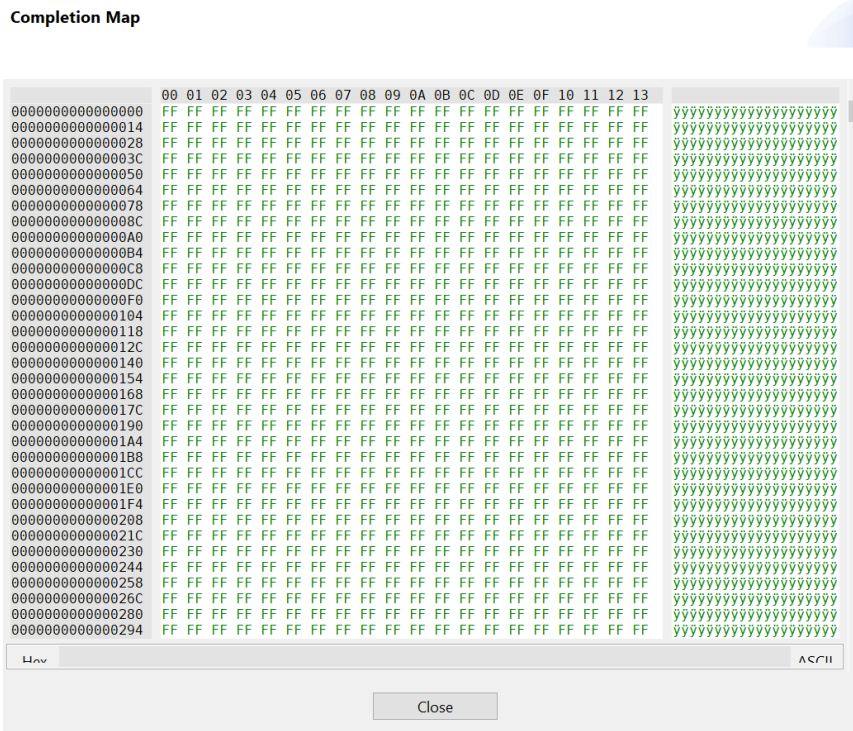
Completion Map

| | 00 | 01 | 02 | 03 | 04 | 05 | 06 | 07 | 08 | 09 | 0A | 0B | 0C | 0D | 0E | 0F | 10 | 11 | 12 | 13 | |
|---|---|---|---|---|---|---|---|---|---|---|---|---|---|---|---|---|---|---|---|---|---|
| 0000000000000000 | FF | FF | FF | FF | FF | FF | FF | FF | FF | FF | FF | FF | FF | FF | FF | FF | FF | FF | FF | FF | ÿÿÿÿÿÿÿÿÿÿÿÿÿÿÿÿÿÿÿÿ |
| 0000000000000014 | FF | FF | FF | FF | FF | FF | FF | FF | FF | FF | FF | FF | FF | FF | FF | FF | FF | FF | FF | FF | ÿÿÿÿÿÿÿÿÿÿÿÿÿÿÿÿÿÿÿÿ |
| 0000000000000028 | FF | FF | FF | FF | FF | FF | FF | FF | FF | FF | FF | FF | FF | FF | FF | FF | FF | FF | FF | FF | ÿÿÿÿÿÿÿÿÿÿÿÿÿÿÿÿÿÿÿÿ |
| 000000000000003C | FF | FF | FF | FF | FF | FF | FF | FF | FF | FF | FF | FF | FF | FF | FF | FF | FF | FF | FF | FF | ÿÿÿÿÿÿÿÿÿÿÿÿÿÿÿÿÿÿÿÿ |
| 0000000000000050 | FF | FF | FF | FF | FF | FF | FF | FF | FF | FF | FF | FF | FF | FF | FF | FF | FF | FF | FF | FF | ÿÿÿÿÿÿÿÿÿÿÿÿÿÿÿÿÿÿÿÿ |
| 0000000000000064 | FF | FF | FF | FF | FF | FF | FF | FF | FF | FF | FF | FF | FF | FF | FF | FF | FF | FF | FF | FF | ÿÿÿÿÿÿÿÿÿÿÿÿÿÿÿÿÿÿÿÿ |
| 0000000000000078 | FF | FF | FF | FF | FF | FF | FF | FF | FF | FF | FF | FF | FF | FF | FF | FF | FF | FF | FF | FF | ÿÿÿÿÿÿÿÿÿÿÿÿÿÿÿÿÿÿÿÿ |
| 000000000000008C | FF | FF | FF | FF | FF | FF | FF | FF | FF | FF | FF | FF | FF | FF | FF | FF | FF | FF | FF | FF | ÿÿÿÿÿÿÿÿÿÿÿÿÿÿÿÿÿÿÿÿ |
| 00000000000000A0 | FF | FF | FF | FF | FF | FF | FF | FF | FF | FF | FF | FF | FF | FF | FF | FF | FF | FF | FF | FF | ÿÿÿÿÿÿÿÿÿÿÿÿÿÿÿÿÿÿÿÿ |
| 00000000000000B4 | FF | FF | FF | FF | FF | FF | FF | FF | FF | FF | FF | FF | FF | FF | FF | FF | FF | FF | FF | FF | ÿÿÿÿÿÿÿÿÿÿÿÿÿÿÿÿÿÿÿÿ |
| 00000000000000C8 | FF | FF | FF | FF | FF | FF | FF | FF | FF | FF | FF | FF | FF | FF | FF | FF | FF | FF | FF | FF | ÿÿÿÿÿÿÿÿÿÿÿÿÿÿÿÿÿÿÿÿ |
| 00000000000000DC | FF | FF | FF | FF | FF | FF | FF | FF | FF | FF | FF | FF | FF | FF | FF | FF | FF | FF | FF | FF | ÿÿÿÿÿÿÿÿÿÿÿÿÿÿÿÿÿÿÿÿ |
| 00000000000000F0 | FF | FF | FF | FF | FF | FF | FF | FF | FF | FF | FF | FF | FF | FF | FF | FF | FF | FF | FF | FF | ÿÿÿÿÿÿÿÿÿÿÿÿÿÿÿÿÿÿÿÿ |
| 0000000000000104 | FF | FF | FF | FF | FF | FF | FF | FF | FF | FF | FF | FF | FF | FF | FF | FF | FF | FF | FF | FF | ÿÿÿÿÿÿÿÿÿÿÿÿÿÿÿÿÿÿÿÿ |
| 0000000000000118 | FF | FF | FF | FF | FF | FF | FF | FF | FF | FF | FF | FF | FF | FF | FF | FF | FF | FF | FF | FF | ÿÿÿÿÿÿÿÿÿÿÿÿÿÿÿÿÿÿÿÿ |
| 000000000000012C | FF | FF | FF | FF | FF | FF | FF | FF | FF | FF | FF | FF | FF | FF | FF | FF | FF | FF | FF | FF | ÿÿÿÿÿÿÿÿÿÿÿÿÿÿÿÿÿÿÿÿ |
| 0000000000000140 | FF | FF | FF | FF | FF | FF | FF | FF | FF | FF | FF | FF | FF | FF | FF | FF | FF | FF | FF | FF | ÿÿÿÿÿÿÿÿÿÿÿÿÿÿÿÿÿÿÿÿ |
| 0000000000000154 | FF | FF | FF | FF | FF | FF | FF | FF | FF | FF | FF | FF | FF | FF | FF | FF | FF | FF | FF | FF | ÿÿÿÿÿÿÿÿÿÿÿÿÿÿÿÿÿÿÿÿ |
| 0000000000000168 | FF | FF | FF | FF | FF | FF | FF | FF | FF | FF | FF | FF | FF | FF | FF | FF | FF | FF | FF | FF | ÿÿÿÿÿÿÿÿÿÿÿÿÿÿÿÿÿÿÿÿ |
| 000000000000017C | FF | FF | FF | FF | FF | FF | FF | FF | FF | FF | FF | FF | FF | FF | FF | FF | FF | FF | FF | FF | ÿÿÿÿÿÿÿÿÿÿÿÿÿÿÿÿÿÿÿÿ |
| 0000000000000190 | FF | FF | FF | FF | FF | FF | FF | FF | FF | FF | FF | FF | FF | FF | FF | FF | FF | FF | FF | FF | ÿÿÿÿÿÿÿÿÿÿÿÿÿÿÿÿÿÿÿÿ |
| 00000000000001A4 | FF | FF | FF | FF | FF | FF | FF | FF | FF | FF | FF | FF | FF | FF | FF | FF | FF | FF | FF | FF | ÿÿÿÿÿÿÿÿÿÿÿÿÿÿÿÿÿÿÿÿ |
| 00000000000001B8 | FF | FF | FF | FF | FF | FF | FF | FF | FF | FF | FF | FF | FF | FF | FF | FF | FF | FF | FF | FF | ÿÿÿÿÿÿÿÿÿÿÿÿÿÿÿÿÿÿÿÿ |
| 00000000000001CC | FF | FF | FF | FF | FF | FF | FF | FF | FF | FF | FF | FF | FF | FF | FF | FF | FF | FF | FF | FF | ÿÿÿÿÿÿÿÿÿÿÿÿÿÿÿÿÿÿÿÿ |
| 00000000000001E0 | FF | FF | FF | FF | FF | FF | FF | FF | FF | FF | FF | FF | FF | FF | FF | FF | FF | FF | FF | FF | ÿÿÿÿÿÿÿÿÿÿÿÿÿÿÿÿÿÿÿÿ |
| 00000000000001F4 | FF | FF | FF | FF | FF | FF | FF | FF | FF | FF | FF | FF | FF | FF | FF | FF | FF | FF | FF | FF | ÿÿÿÿÿÿÿÿÿÿÿÿÿÿÿÿÿÿÿÿ |
| 0000000000000208 | FF | FF | FF | FF | FF | FF | FF | FF | FF | FF | FF | FF | FF | FF | FF | FF | FF | FF | FF | FF | ÿÿÿÿÿÿÿÿÿÿÿÿÿÿÿÿÿÿÿÿ |
| 000000000000021C | FF | FF | FF | FF | FF | FF | FF | FF | FF | FF | FF | FF | FF | FF | FF | FF | FF | FF | FF | FF | ÿÿÿÿÿÿÿÿÿÿÿÿÿÿÿÿÿÿÿÿ |
| 0000000000000230 | FF | FF | FF | FF | FF | FF | FF | FF | FF | FF | FF | FF | FF | FF | FF | FF | FF | FF | FF | FF | ÿÿÿÿÿÿÿÿÿÿÿÿÿÿÿÿÿÿÿÿ |
| 0000000000000244 | FF | FF | FF | FF | FF | FF | FF | FF | FF | FF | FF | FF | FF | FF | FF | FF | FF | FF | FF | FF | ÿÿÿÿÿÿÿÿÿÿÿÿÿÿÿÿÿÿÿÿ |
| 0000000000000258 | FF | FF | FF | FF | FF | FF | FF | FF | FF | FF | FF | FF | FF | FF | FF | FF | FF | FF | FF | FF | ÿÿÿÿÿÿÿÿÿÿÿÿÿÿÿÿÿÿÿÿ |
| 000000000000026C | FF | FF | FF | FF | FF | FF | FF | FF | FF | FF | FF | FF | FF | FF | FF | FF | FF | FF | FF | FF | ÿÿÿÿÿÿÿÿÿÿÿÿÿÿÿÿÿÿÿÿ |
| 0000000000000280 | FF | FF | FF | FF | FF | FF | FF | FF | FF | FF | FF | FF | FF | FF | FF | FF | FF | FF | FF | FF | ÿÿÿÿÿÿÿÿÿÿÿÿÿÿÿÿÿÿÿÿ |
| 0000000000000294 | FF | FF | FF | FF | FF | FF | FF | FF | FF | FF | FF | FF | FF | FF | FF | FF | FF | FF | FF | FF | ÿÿÿÿÿÿÿÿÿÿÿÿÿÿÿÿÿÿÿÿ |

Hex
ASCII

Close